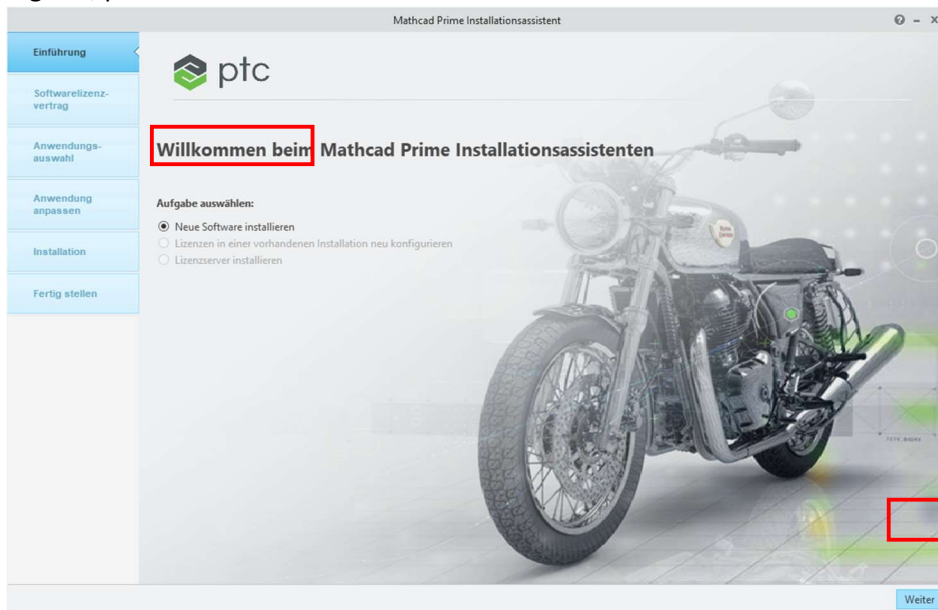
Mathcad Prime Installationsassistent

Einführung

Softwarelizenzvertrag

Anwendungsauswahl

Anwendung anpassen

Installation

Fertig stellen

ptc

Willkommen beim Mathcad Prime Installationsassistenten

Aufgabe auswählen:

Neue Software installieren

Lizenzen in einer vorhandenen Installation neu konfigurieren

Lizenzserver installieren

Weiter